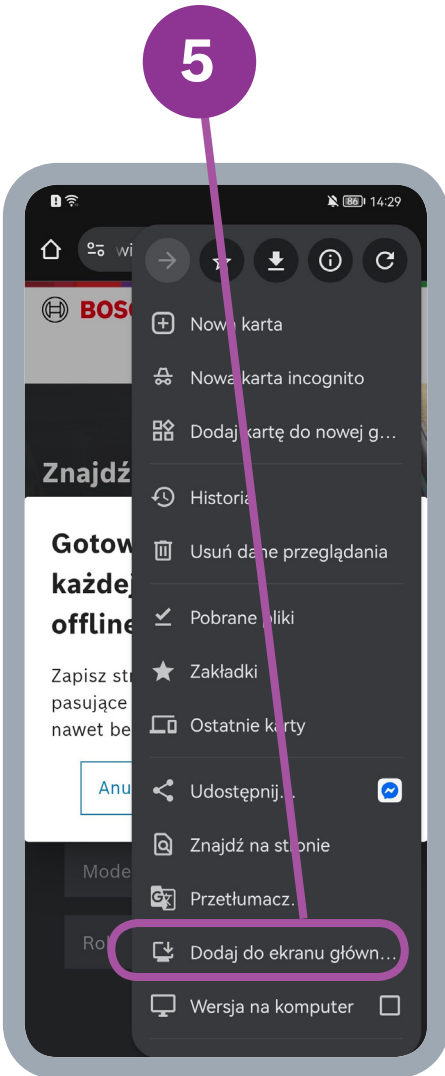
5

86 14:29

wi

BOSC

Znajdź

Gotow
każdej
offline

Zapisz str
pasujące
nawet be

Anu

Mode

Ro

Nowa karta

Nowa karta incognito

Dodaj kartę do nowej g...

Historia

Usuń dane przeglądania

Pobrane pliki

Zakładki

Ostatnie karty

Udostępnij...

Znajdź na stronie

Przetłumacz...

Dodaj do ekranu główn...

Wersja na komputer